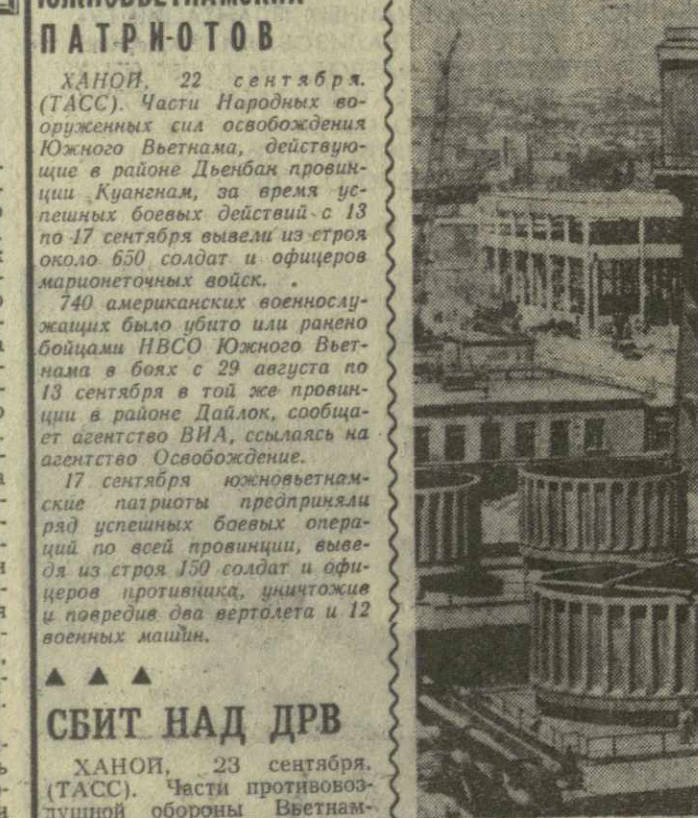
ЮЖНОВЬЕТНАМСКИХ ПАТРИОТОВ

ХАНОЙ, 22 сентября. (ТАСС). Части Народных вооруженных сил освобождения Южного Вьетнама, действующие в районе Дьенбан провинции Куангнам, за время успешных боевых действий с 13 по 17 сентября вывели из строя около 650 солдат и офицеров марионеточных войск.

740 американских военнослужащих было убито или ранено бойцами НВСО Южного Вьетнама в боях с 29 августа по 13 сентября в той же провинции в районе Дайлок, сообщает агентство ВИА, ссылаясь на агентство Освобождение.

17 сентября южновьетнамские патриоты предприняли ряд успешных боевых операций по всей провинции, выведя из строя 150 солдат и офицеров противника, уничтожив и повредив два вертолета и 12 военных машин.

▲ ▲ ▲

СБИТ НАД ДРВ

ХАНОЙ, 23 сентября. (ТАСС). Части противовоздушной обороны Вьетнам-